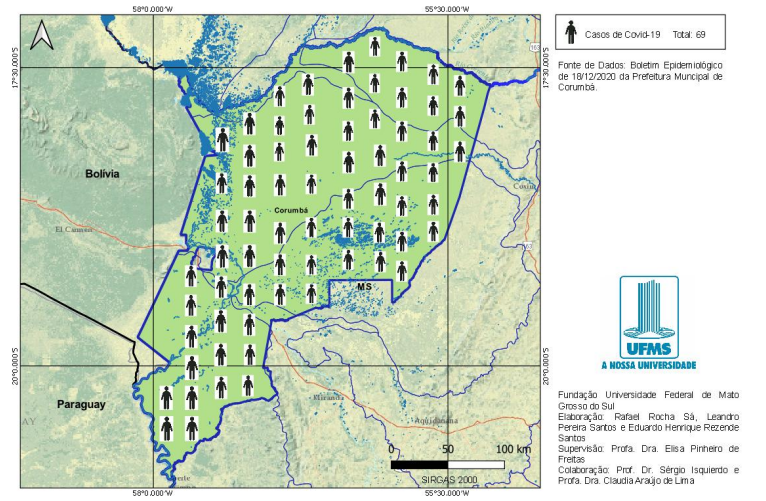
58°0.000'W
55°30.000'W
58°0.000'W
55°30.000'W
17°30.000'S
17°30.000'S
20°0.000'S
20°0.000'S

Bolívia
El Carmen
Paraguay
Corumbá
MS
Coxim
Miranda
Aquidauana

0 50 100 km
SIRGAS 2000

Casos de Covid-19 Total: 69

Fonte de Dados: Boletim Epidemiológico de 18/12/2020 da Prefeitura Muncipal de Corumbá.

UFMS
A NOSSA UNIVERSIDADE

Fundação Universidade Federal de Mato Grosso do Sul
Elaboração: Rafael Rocha Sá, Leandro Pereira Santos e Eduardo Henrique Rezende Santos
Supervisão: Profa. Dra. Elisa Pinheiro de Freitas
Colaboração: Prof. Dr. Sérgio Isquierdo e Profa. Dra. Claudia Araújo de Lima